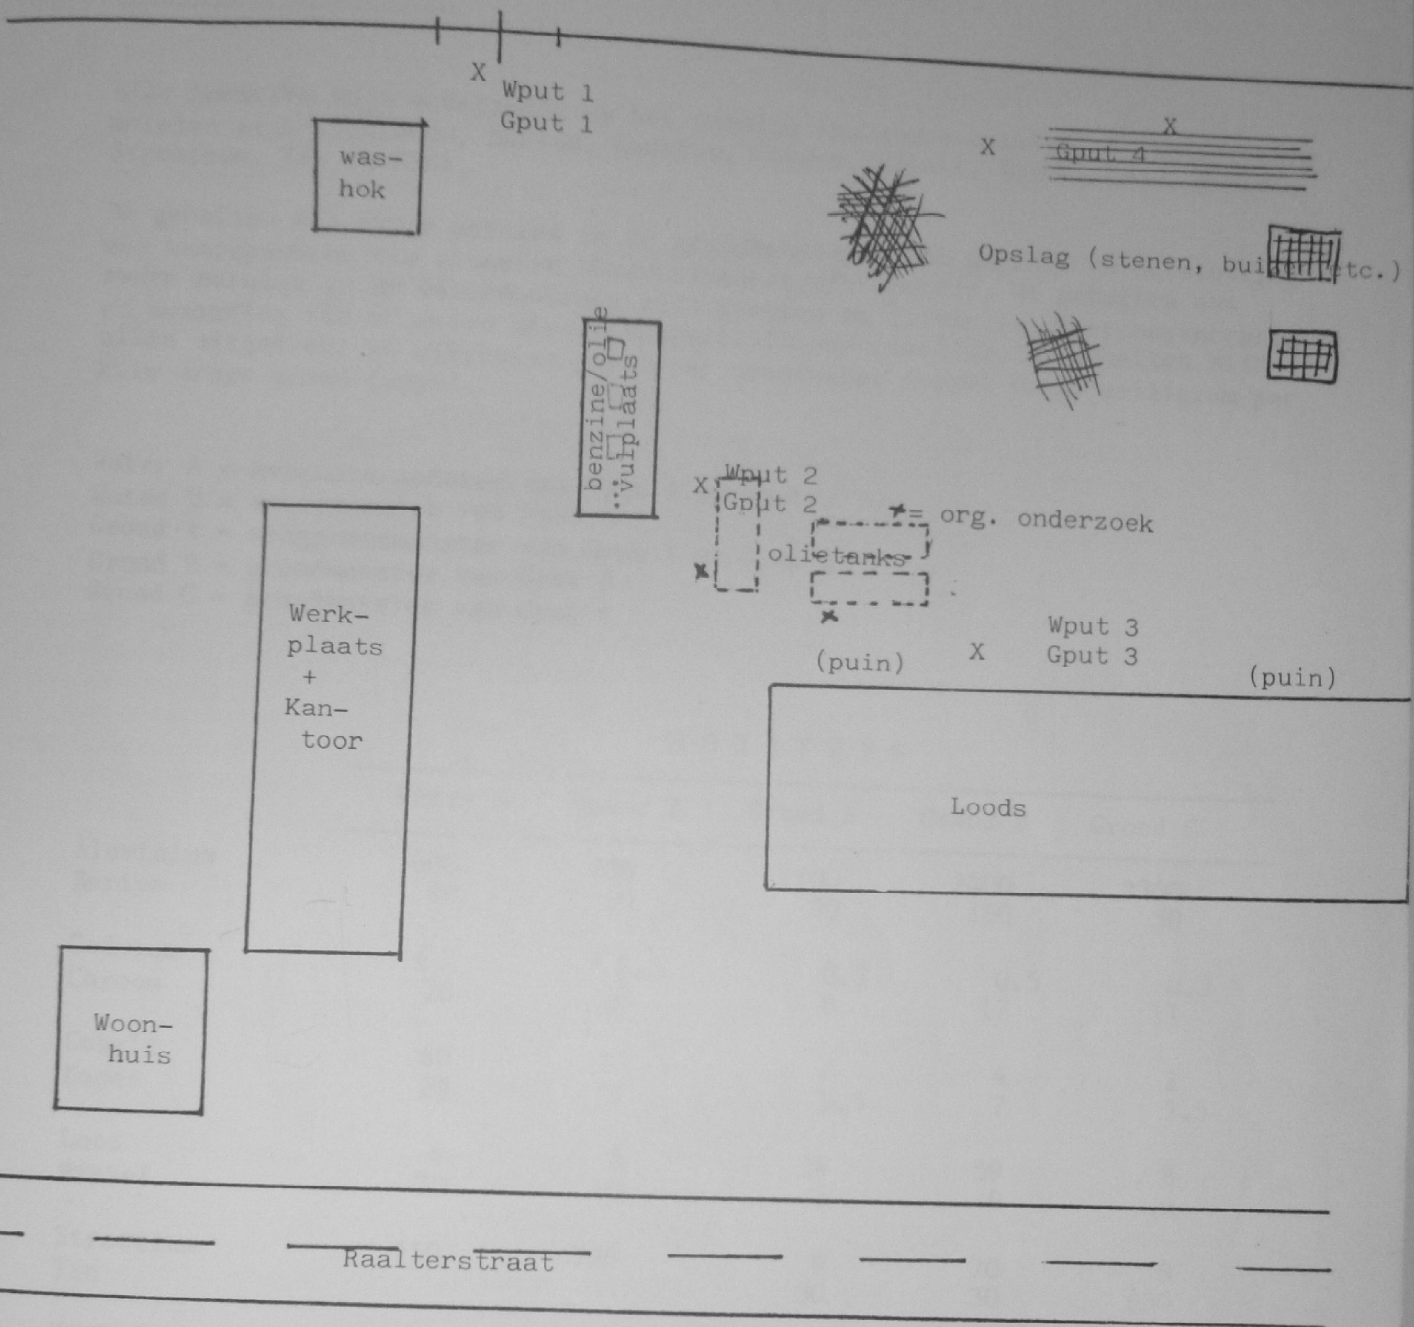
X Wput 1
Gput 1

was-
hok

X

X
Gput 4

Opslag (stenen, bui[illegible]etc.)

benzine/olie
vulplaats

X Wput 2
Gput 2

* = org. onderzoek

olietanks

Werk-
plaats
+
Kan-
toor

(puin) X Wput 3
Gput 3

(puin)

Loods

Woon-
huis

Raalterstraat